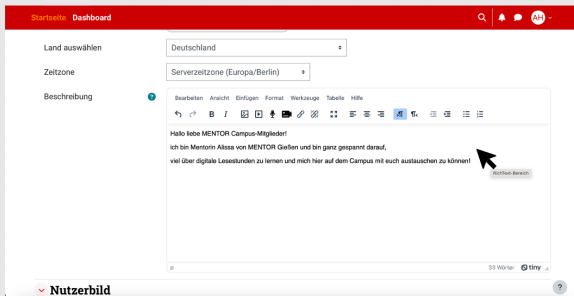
Startseite Dashboard

AH

Land auswählen
Deutschland

Zeitzone
Serverzeitzone (Europa/Berlin)

Beschreibung

Bearbeiten Ansicht Einfügen Format Werkzeuge Tabelle Hilfe

Hallo liebe MENTOR Campus-Mitglieder!

ich bin Mentorin Alissa von MENTOR Gießen und bin ganz gespannt darauf,

viel über digitale Lesestunden zu lernen und mich hier auf dem Campus mit euch austauschen zu können!

Richtext-Bereich

p

33 Wörter tiny

Nutzerbild

?